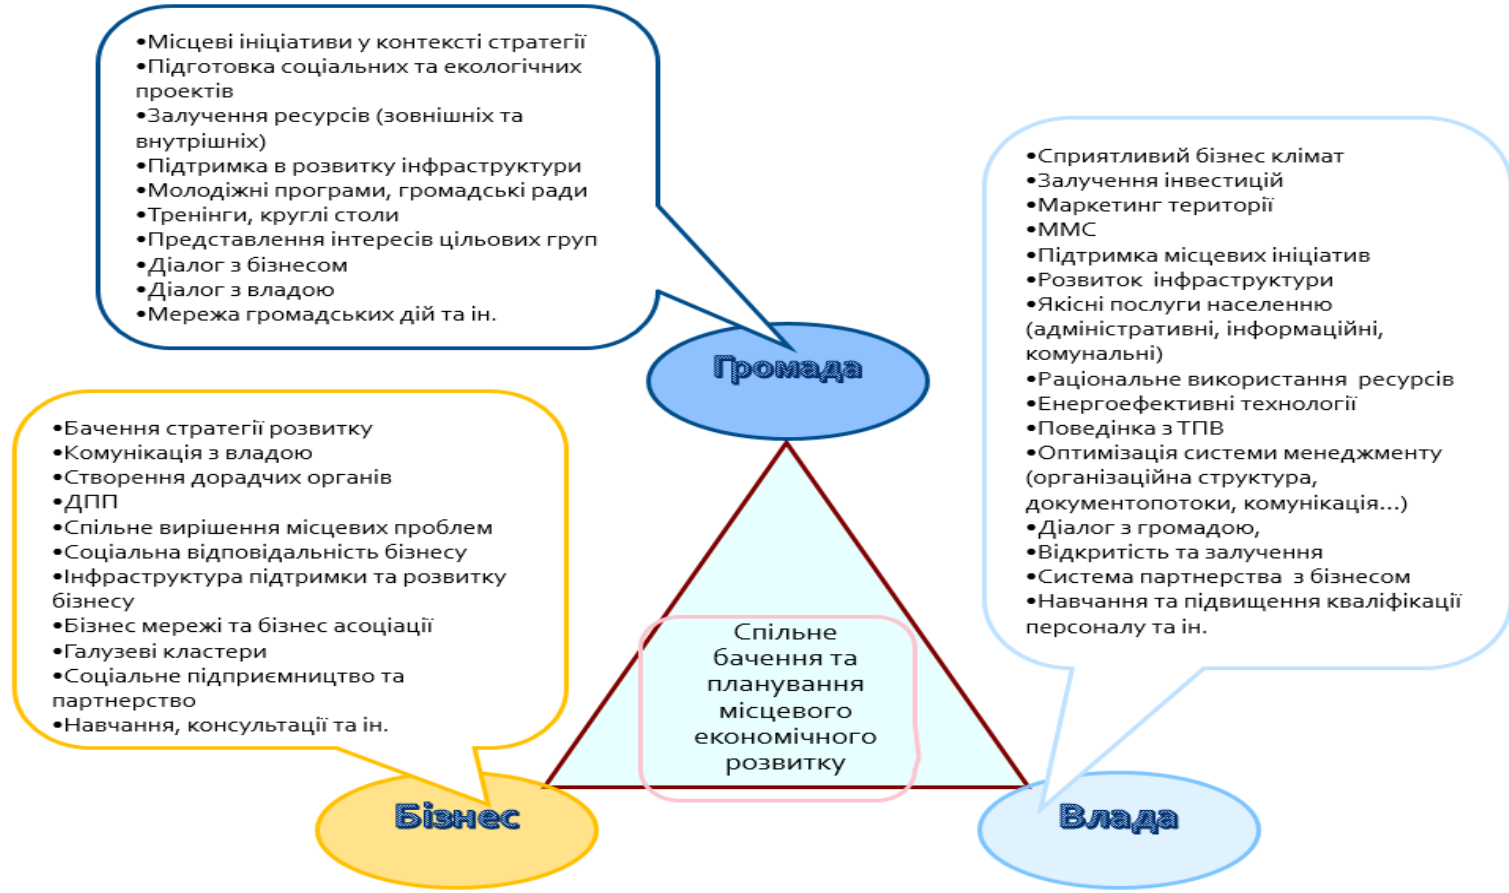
•Місцеві ініціативи у контексті стратегії
•Підготовка соціальних та екологічних проектів
•Залучення ресурсів (зовнішніх та внутрішніх)
•Підтримка в розвитку інфраструктури
•Молодіжні програми, громадські ради
•Тренінги, круглі столи
•Представлення інтересів цільових груп
•Діалог з бізнесом
•Діалог з владою
•Мережа громадських дій та ін.

Громада

•Сприятливий бізнес клімат
•Залучення інвестицій
•Маркетинг території
•ММС
•Підтримка місцевих ініціатив
•Розвиток інфраструктури
•Якісні послуги населенню (адміністративні, інформаційні, комунальні)
•Раціональне використання ресурсів
•Енергоефективні технології
•Поведінка з ТПВ
•Оптимізація системи менеджменту (організаційна структура, документопотоки, комунікація…)
•Діалог з громадою,
•Відкритість та залучення
•Система партнерства з бізнесом
•Навчання та підвищення кваліфікації персоналу та ін.

•Бачення стратегії розвитку
•Комунікація з владою
•Створення дорадчих органів
•ДПП
•Спільне вирішення місцевих проблем
•Соціальна відповідальність бізнесу
•Інфраструктура підтримки та розвитку бізнесу
•Бізнес мережі та бізнес асоціації
•Галузеві кластери
•Соціальне підприємництво та партнерство
•Навчання, консультації та ін.

Спільне бачення та планування місцевого економічного розвитку

Бізнес

Влада